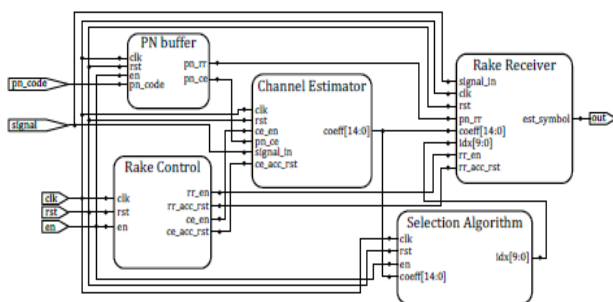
PN buffer
clk
rst
en
pn_code
pn_rr
pn_ce

pn_code
signal
clk
rst
en

Channel Estimator
clk
rst
ce_en
pn_ce
signal_in
ce_acc_rst
coeff[14:0]

Rake Control
clk
rst
en
rr_en
rr_acc_rst
ce_en
ce_acc_rst

Rake Receiver
signal_in
clk
rst
pn_rr
coeff[14:0]
idx[9:0]
rr_en
rr_acc_rst
est_symbol
out

Selection Algorithm
clk
rst
en
coeff[14:0]
idx[9:0]